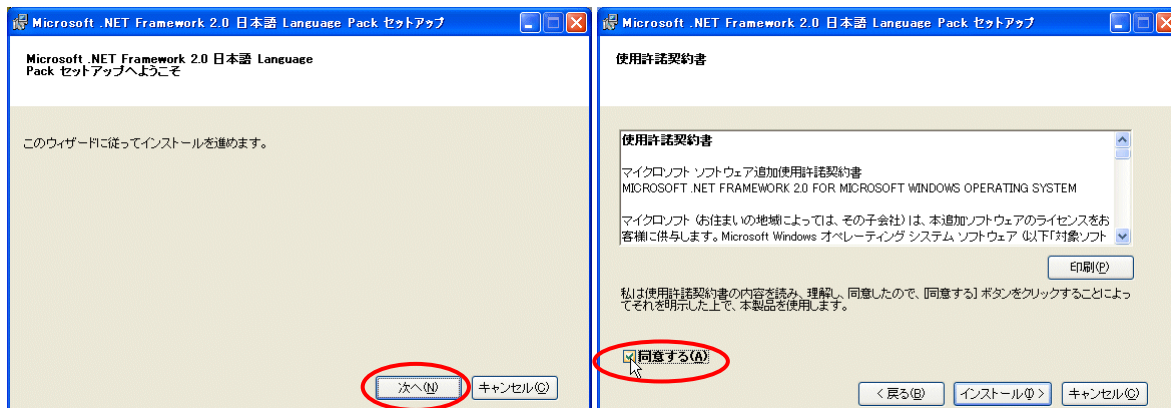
Microsoft .NET Framework 2.0 日本語 Language Pack セットアップ

Microsoft .NET Framework 2.0 日本語 Language Pack セットアップへようこそ

このウィザードに従ってインストールを進めます。

次へ(N)
キャンセル(C)

Microsoft .NET Framework 2.0 日本語 Language Pack セットアップ

使用許諾契約書

使用許諾契約書

マイクロソフト ソフトウェア追加使用許諾契約書
MICROSOFT .NET FRAMEWORK 2.0 FOR MICROSOFT WINDOWS OPERATING SYSTEM

マイクロソフト (お住まいの地域によっては、その子会社) は、本追加ソフトウェアのライセンスをお客様に供与します。Microsoft Windows オペレーティング システム ソフトウェア (以下「対象ソフト

印刷(P)

私は使用許諾契約書の内容を読み、理解し、同意したので、[同意する] ボタンをクリックすることによってそれを明示した上で、本製品を使用します。

同意する(A)

< 戻る(B)
インストール(I) >
キャンセル(C)